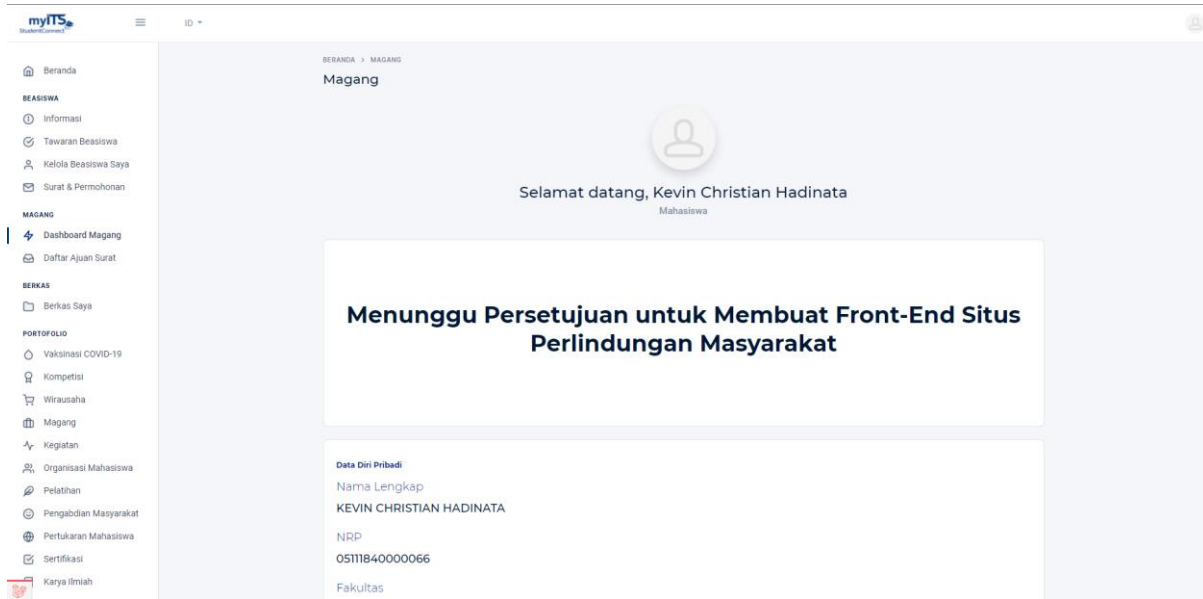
myITS StudentConnect

ID

Beranda

BEASISWA

Informasi

Tawaran Beasiswa

Kelola Beasiswa Saya

Surat & Permohonan

MAGANG

Dashboard Magang

Daftar Ajuan Surat

BERKAS

Berkas Saya

PORTOFOLIO

Vaksinasi COVID-19

Kompetisi

Wirausaha

Magang

Kegiatan

Organisasi Mahasiswa

Pelatihan

Pengabdian Masyarakat

Pertukaran Mahasiswa

Sertifikasi

Karya Ilmiah

BERANDA > MAGANG

Magang

Selamat datang, Kevin Christian Hadinata

Mahasiswa

Menunggu Persetujuan untuk Membuat Front-End Situs Perlindungan Masyarakat

Data Diri Pribadi

Nama Lengkap

KEVIN CHRISTIAN HADINATA

NRP

05111840000066

Fakultas